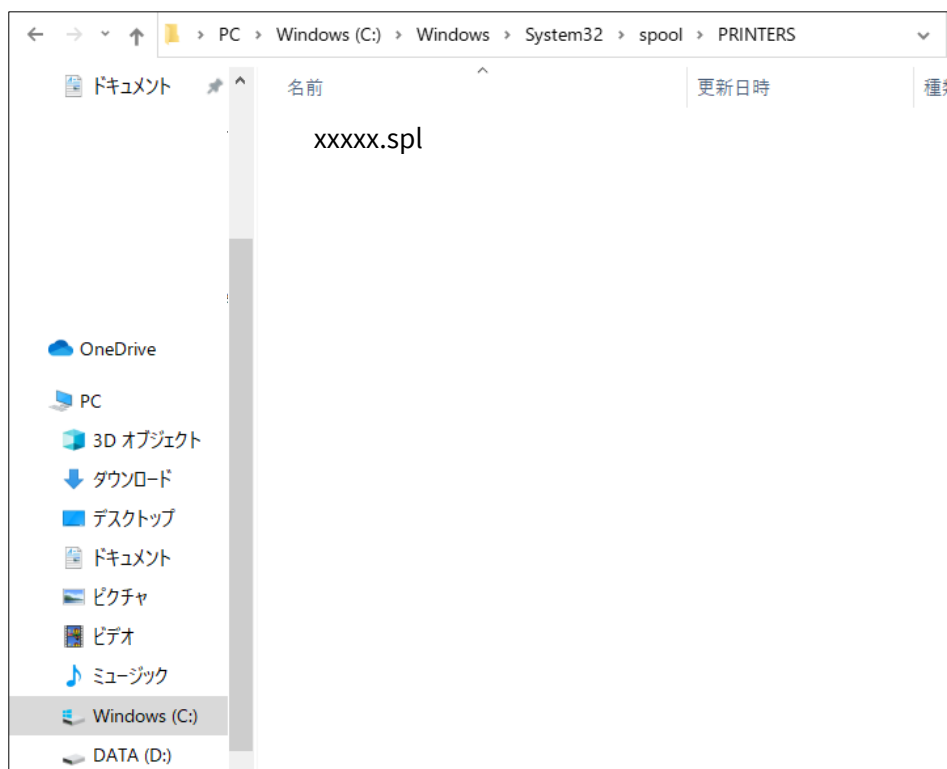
PC > Windows (C:) > Windows > System32 > spool > PRINTERS

ドキュメント

名前
更新日時
種

xxxxx.spl

OneDrive

PC

3D オブジェクト

ダウンロード

デスクトップ

ドキュメント

ピクチャ

ビデオ

ミュージック

Windows (C:)

DATA (D:)